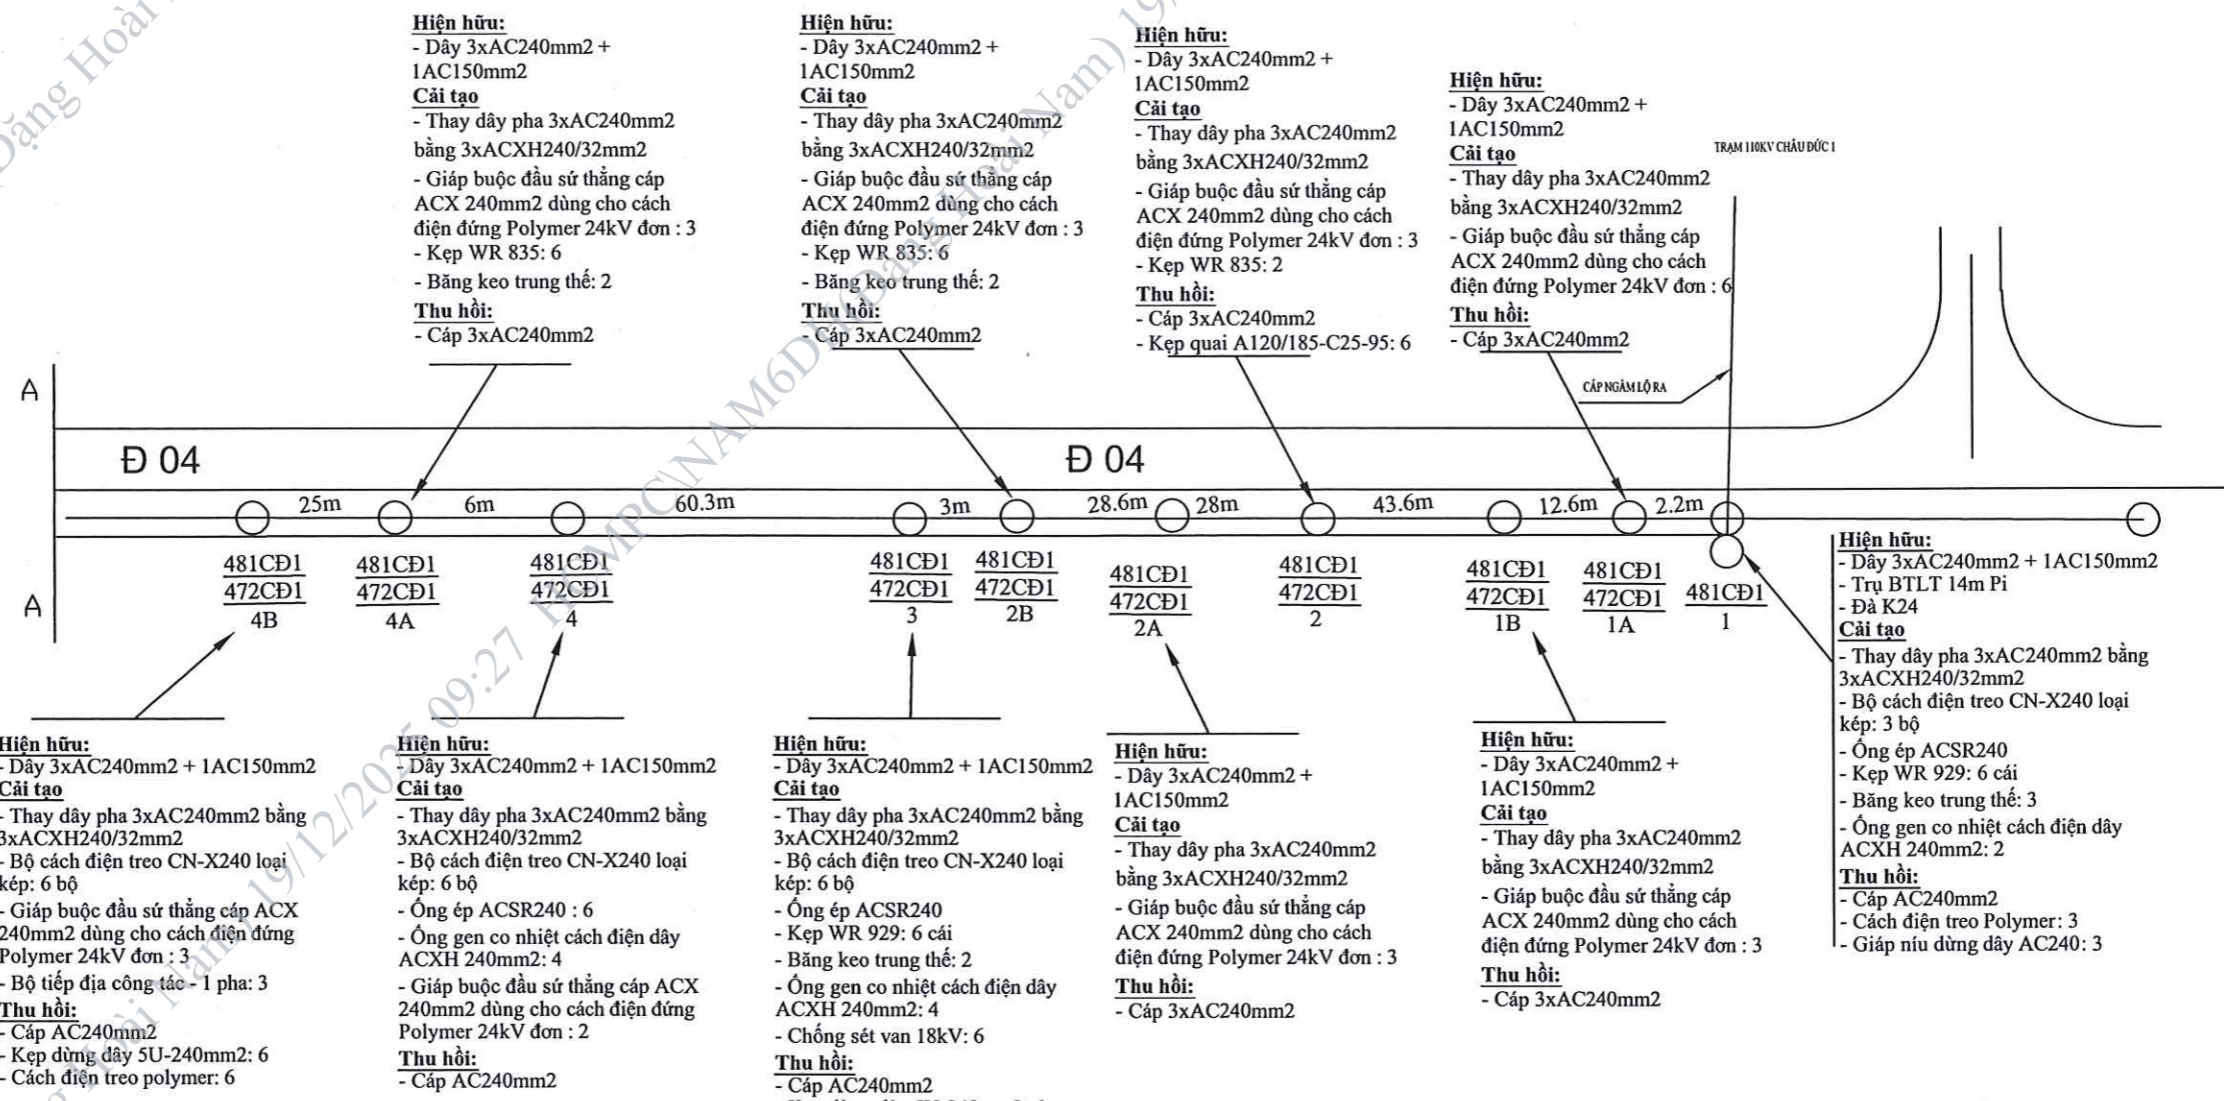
Hiện hữu:
- Dây 3xAC240mm2 + 1AC150mm2
Cải tạo
- Thay dây pha 3xAC240mm2 bằng 3xACXH240/32mm2
- Giáp buộc đầu sứ thẳng cáp ACX 240mm2 dùng cho cách điện đứng Polymer 24kV đơn : 3
- Kẹp WR 835: 6
- Băng keo trung thế: 2
Thu hồi:
- Cáp 3xAC240mm2

Hiện hữu:
- Dây 3xAC240mm2 + 1AC150mm2
Cải tạo
- Thay dây pha 3xAC240mm2 bằng 3xACXH240/32mm2
- Giáp buộc đầu sứ thẳng cáp ACX 240mm2 dùng cho cách điện đứng Polymer 24kV đơn : 3
- Kẹp WR 835: 6
- Băng keo trung thế: 2
Thu hồi:
- Cáp 3xAC240mm2

Hiện hữu:
- Dây 3xAC240mm2 + 1AC150mm2
Cải tạo
- Thay dây pha 3xAC240mm2 bằng 3xACXH240/32mm2
- Giáp buộc đầu sứ thẳng cáp ACX 240mm2 dùng cho cách điện đứng Polymer 24kV đơn : 3
- Kẹp WR 835: 2
Thu hồi:
- Cáp 3xAC240mm2
- Kẹp quai A120/185-C25-95: 6

Hiện hữu:
- Dây 3xAC240mm2 + 1AC150mm2
Cải tạo
- Thay dây pha 3xAC240mm2 bằng 3xACXH240/32mm2
- Giáp buộc đầu sứ thẳng cáp ACX 240mm2 dùng cho cách điện đứng Polymer 24kV đơn : 6
Thu hồi:
- Cáp 3xAC240mm2

TRẠM 110KV CHÂU ĐỨC 1
CÁP NGẦM LỘ RA

A
Đ 04
Đ 04
A

25m 6m 60.3m 3m 28.6m 28m 43.6m 12.6m 2.2m

481CĐ1 / 472CĐ1 / 4B
481CĐ1 / 472CĐ1 / 4A
481CĐ1 / 472CĐ1 / 4
481CĐ1 / 472CĐ1 / 3
481CĐ1 / 472CĐ1 / 2B
481CĐ1 / 472CĐ1 / 2A
481CĐ1 / 472CĐ1 / 2
481CĐ1 / 472CĐ1 / 1B
481CĐ1 / 472CĐ1 / 1A
481CĐ1 / 1

Hiện hữu:
- Dây 3xAC240mm2 + 1AC150mm2
- Trụ BTLT 14m Pi
- Đà K24
Cải tạo
- Thay dây pha 3xAC240mm2 bằng 3xACXH240/32mm2
- Bộ cách điện treo CN-X240 loại kép: 3 bộ
- Ống ép ACSR240
- Kẹp WR 929: 6 cái
- Băng keo trung thế: 3
- Ống gen co nhiệt cách điện dây ACXH 240mm2: 2
Thu hồi:
- Cáp AC240mm2
- Cách điện treo Polymer: 3
- Giáp níu dừng dây AC240: 3

Hiện hữu:
- Dây 3xAC240mm2 + 1AC150mm2
Cải tạo
- Thay dây pha 3xAC240mm2 bằng 3xACXH240/32mm2
- Bộ cách điện treo CN-X240 loại kép: 6 bộ
- Giáp buộc đầu sứ thẳng cáp ACX 240mm2 dùng cho cách điện đứng Polymer 24kV đơn : 3
- Bộ tiếp địa công tác - 1 pha: 3
Thu hồi:
- Cáp AC240mm2
- Kẹp dừng dây 5U-240mm2: 6
- Cách điện treo polymer: 6

Hiện hữu:
- Dây 3xAC240mm2 + 1AC150mm2
Cải tạo
- Thay dây pha 3xAC240mm2 bằng 3xACXH240/32mm2
- Bộ cách điện treo CN-X240 loại kép: 6 bộ
- Ống ép ACSR240 : 6
- Ống gen co nhiệt cách điện dây ACXH 240mm2: 4
- Giáp buộc đầu sứ thẳng cáp ACX 240mm2 dùng cho cách điện đứng Polymer 24kV đơn : 2
Thu hồi:
- Cáp AC240mm2

Hiện hữu:
- Dây 3xAC240mm2 + 1AC150mm2
Cải tạo
- Thay dây pha 3xAC240mm2 bằng 3xACXH240/32mm2
- Bộ cách điện treo CN-X240 loại kép: 6 bộ
- Ống ép ACSR240
- Kẹp WR 929: 6 cái
- Băng keo trung thế: 2
- Ống gen co nhiệt cách điện dây ACXH 240mm2: 4
- Chống sét van 18kV: 6
Thu hồi:
- Cáp AC240mm2
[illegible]

Hiện hữu:
- Dây 3xAC240mm2 + 1AC150mm2
Cải tạo
- Thay dây pha 3xAC240mm2 bằng 3xACXH240/32mm2
- Giáp buộc đầu sứ thẳng cáp ACX 240mm2 dùng cho cách điện đứng Polymer 24kV đơn : 3
Thu hồi:
- Cáp 3xAC240mm2

Hiện hữu:
- Dây 3xAC240mm2 + 1AC150mm2
Cải tạo
- Thay dây pha 3xAC240mm2 bằng 3xACXH240/32mm2
- Giáp buộc đầu sứ thẳng cáp ACX 240mm2 dùng cho cách điện đứng Polymer 24kV đơn : 3
Thu hồi:
- Cáp 3xAC240mm2

Đặng Hoài Nam 19/12/2025 09:27 EVNSPC\NAM6DH (Đặng Hoài Nam) 19/